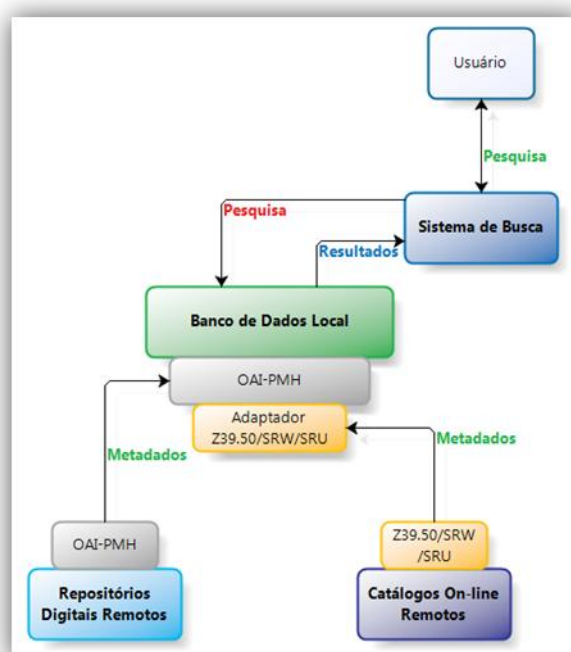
Usuário

Pesquisa

Pesquisa

Sistema de Busca

Resultados

Banco de Dados Local

OAI-PMH

Adaptador
Z39.50/SRW/SRU

Metadados

Metadados

OAI-PMH

Repositórios Digitais Remotos

Z39.50/SRW/SRU

Catálogos On-line Remotos